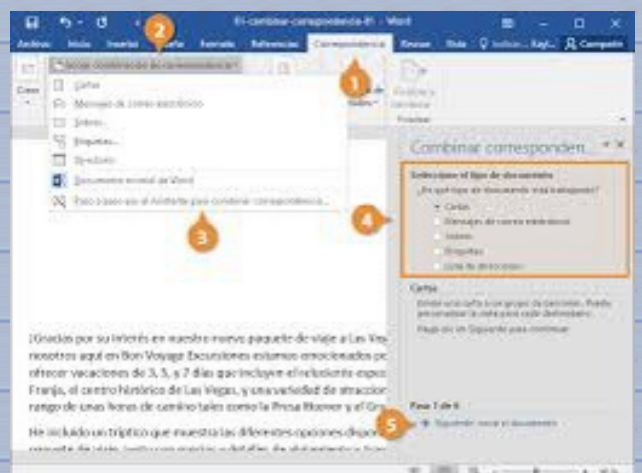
Ei-combinar-correspondencia-Ei - Word

Archivo Inicio Insertar Diseño Formato Referencias Correspondencia Revisar Vista Indicar... Compartir

2

Iniciar combinación de correspondencia

1

Cartas
Mensajes de correo electrónico
Sobres...
Etiquetas...
Directorio
Documento normal de Word
Paso a paso por el Asistente para combinar correspondencia...

3

Finalizar y combinar
Finalizar

Combinar correspondencia

Seleccione el tipo de documento
¿En qué tipo de documento está trabajando?
Cartas
Mensajes de correo electrónico
Sobres
Etiquetas
Lista de directorios

4

Cartas
Enviar una carta a un grupo de personas. Puede personalizar la carta para cada destinatario.
Haga clic en Siguiente para continuar.

¡Gracias por su interés en nuestro nuevo paquete de viaje a Las Vegas! nosotros aquí en Bon Voyage Excursiones estamos emocionados por ofrecer vacaciones de 3, 5, y 7 días que incluyen el exclusivo espec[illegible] Franjo, el centro histórico de Las Vegas, y una variedad de atraccion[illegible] rango de unas horas de camino tales como la Presa Hoover y el Gr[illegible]

He incluido un tríptico que muestra las diferentes opciones dispo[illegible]

Paso 1 de 6

5

Siguiente: Iniciar el documento